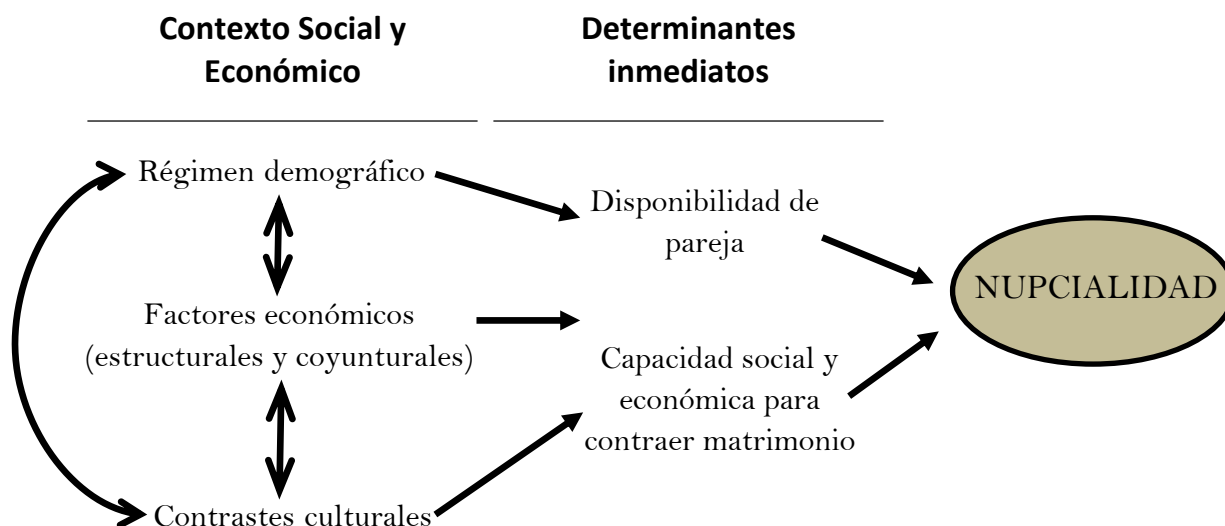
**Contexto Social y Económico**

**Determinantes inmediatos**

Régimen demográfico

Disponibilidad de pareja

Factores económicos (estructurales y coyunturales)

Capacidad social y económica para contraer matrimonio

NUPCIALIDAD

Contrastes culturales